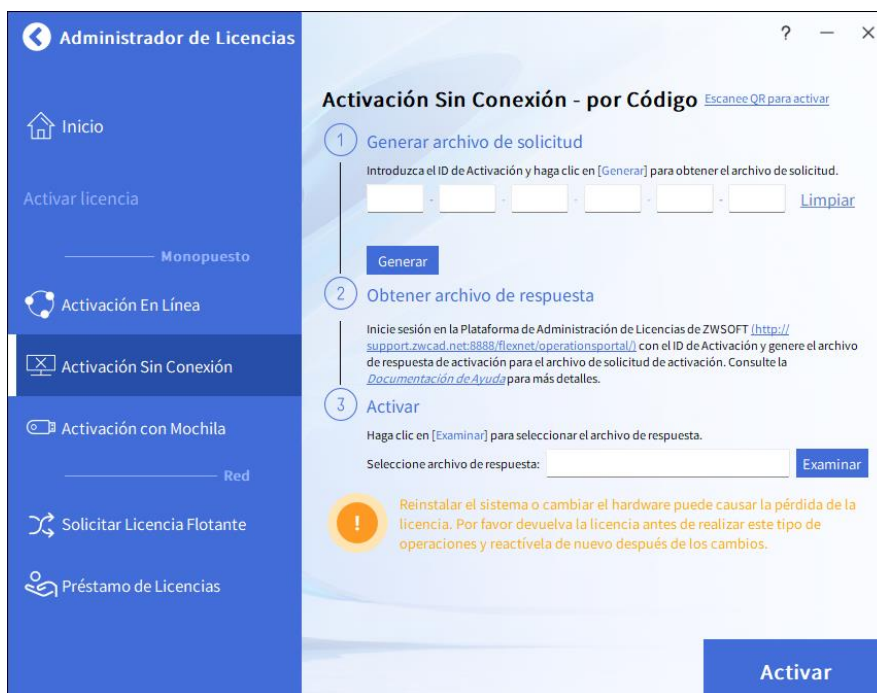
Administrador de Licencias

Inicio

Activar licencia

Monopuesto

Activación En Línea

Activación Sin Conexión

Activación con Mochila

Red

Solicitar Licencia Flotante

Préstamo de Licencias

? — ×

Activación Sin Conexión - por Código Escanee QR para activar

1 Generar archivo de solicitud

Introduzca el ID de Activación y haga clic en [Generar] para obtener el archivo de solicitud.

- - - - -

Limpiar

Generar

2 Obtener archivo de respuesta

Inicie sesión en la Plataforma de Administración de Licencias de ZWSOFT (http://support.zwcad.net:8888/flexnet/operationsportal/) con el ID de Activación y genere el archivo de respuesta de activación para el archivo de solicitud de activación. Consulte la Documentación de Ayuda para más detalles.

3 Activar

Haga clic en [Examinar] para seleccionar el archivo de respuesta.

Seleccione archivo de respuesta:

Examinar

!

Reinstalar el sistema o cambiar el hardware puede causar la pérdida de la licencia. Por favor devuelva la licencia antes de realizar este tipo de operaciones y reactívela de nuevo después de los cambios.

Activar